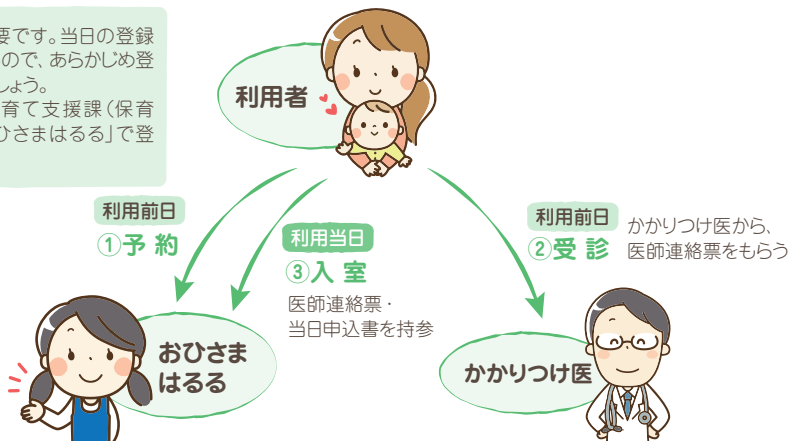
要です。当日の登録
ので、あらかじめ登
しょう。
育て支援課（保育
ひさまはるる」で登

利用者

利用前日
①予 約

利用当日
③入 室
医師連絡票・
当日申込書を持参

利用前日
②受 診
かかりつけ医から、
医師連絡票をもらう

おひさま
はるる

かかりつけ医